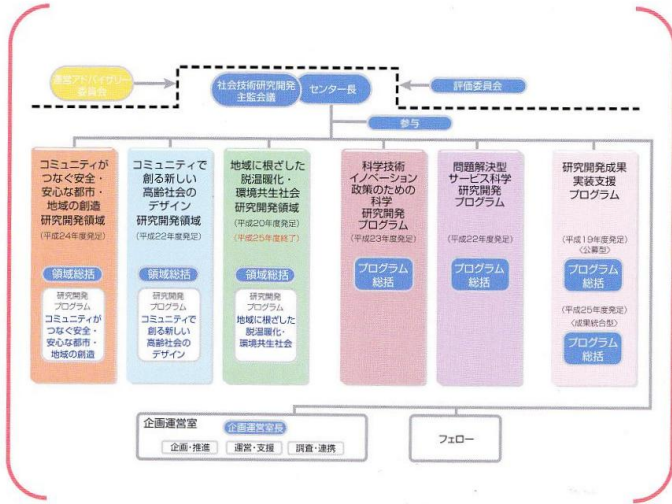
運営アドバイザリー委員会

社会技術研究開発主監会議

センター長

評価委員会

参与

コミュニティがつなぐ安全・安心な都市・地域の創造研究開発領域
(平成24年度発足)

領域総括

研究開発プログラム
コミュニティがつなぐ安全・安心な都市・地域の創造

コミュニティで創る新しい高齢社会のデザイン研究開発領域
(平成22年度発足)

領域総括

研究開発プログラム
コミュニティで創る新しい高齢社会のデザイン

地域に根ざした脱温暖化・環境共生社会研究開発領域
(平成20年度発足)
(平成25年度終了)

領域総括

研究開発プログラム
地域に根ざした脱温暖化・環境共生社会

科学技術イノベーション政策のための科学研究開発プログラム
(平成23年度発足)

プログラム総括

問題解決型サービス科学研究開発プログラム
(平成22年度発足)

プログラム総括

研究開発成果実装支援プログラム
(平成19年度発足)
〈公募型〉

プログラム総括

(平成25年度発足)
〈成果統合型〉

プログラム総括

企画運営室

企画運営室長

企画・推進

運営・支援

調査・連携

フェロー